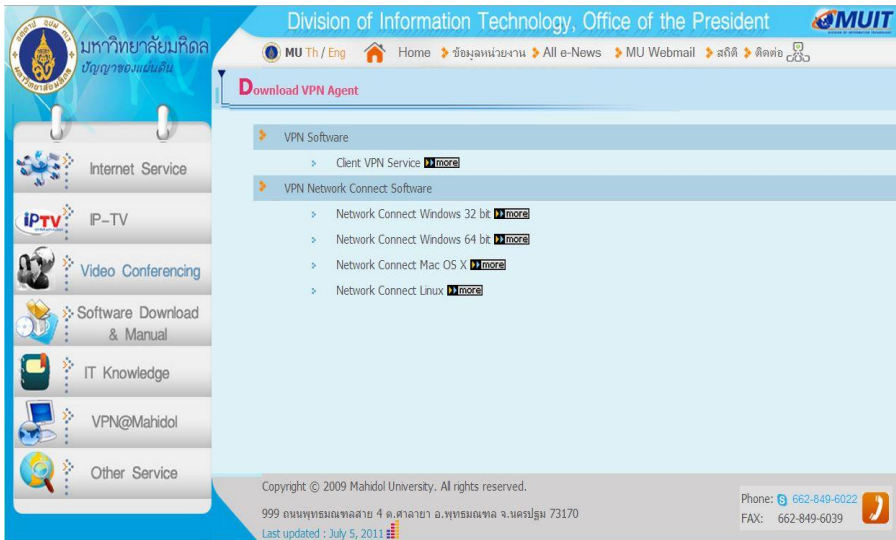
มหาวิทยาลัยมหิดล
ปัญญาของแผ่นดิน

Division of Information Technology, Office of the President
MUIT

MU Th / Eng Home ข้อมูลหน่วยงาน All e-News MU Webmail สถิติ ติดต่อ

Download VPN Agent

Internet Service
IP-TV
Video Conferencing
Software Download & Manual
IT Knowledge
VPN@Mahidol
Other Service

VPN Software
Client VPN Service more
VPN Network Connect Software
Network Connect Windows 32 bit more
Network Connect Windows 64 bit more
Network Connect Mac OS X more
Network Connect Linux more

Copyright © 2009 Mahidol University. All rights reserved.
999 ถนนพุทธมณฑลสาย 4 ต.ศาลายา อ.พุทธมณฑล จ.นครปฐม 73170
Last updated : July 5, 2011

Phone: 662-849-6022
FAX: 662-849-6039